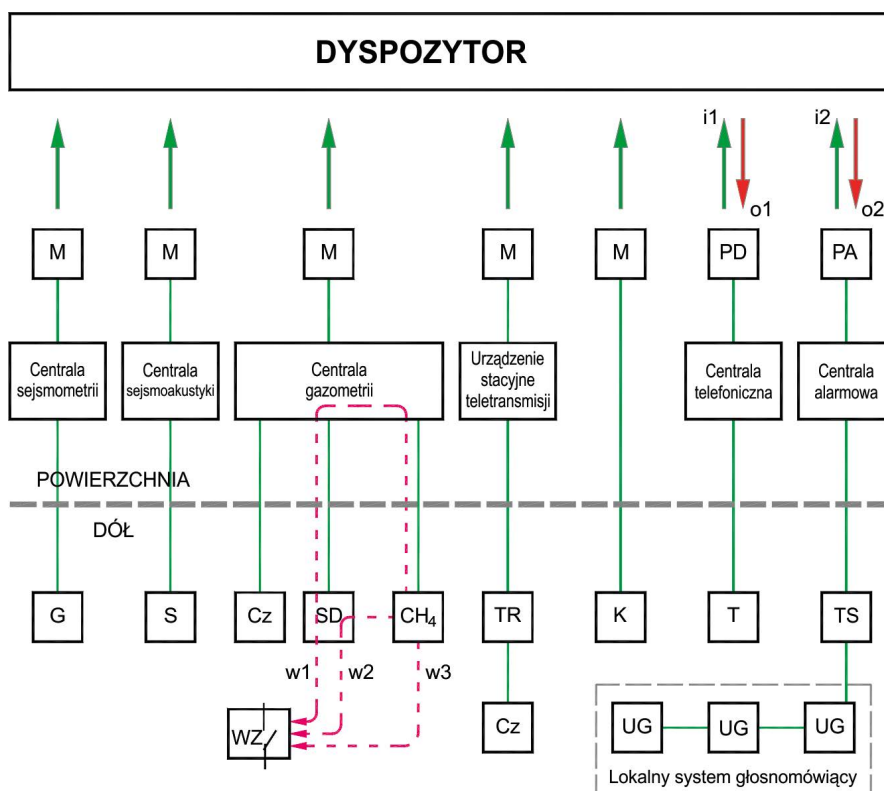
DYSPOZYTOR

i1 o1 i2 o2

M M M M M PD PA

Centrala sejsmometrii

Centrala sejsmoakustyki

Centrala gazometrii

Urządzenie stacyjne teletransmisji

Centrala telefoniczna

Centrala alarmowa

POWIERZCHNIA

DÓŁ

G S Cz SD $CH_4$ TR K T TS

w1 w2 w3

WZ

Cz

UG UG UG

Lokalny system głosnomówiący